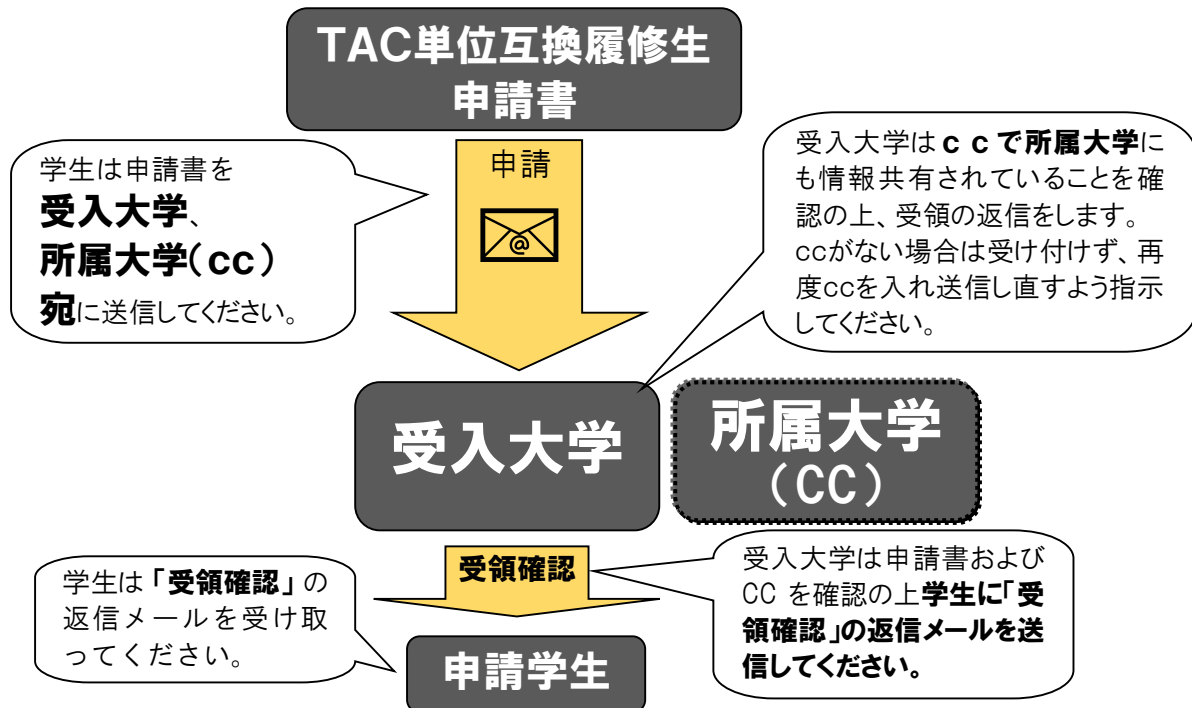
TAC単位互換履修生
申請書

学生は申請書を
受入大学、
所属大学(cc)
宛に送信してください。

申請

@

受入大学はｃｃで所属大学にも情報共有されていることを確認の上、受領の返信をします。
ccがない場合は受け付けず、再度ccを入れ送信し直すよう指示してください。

受入大学

所属大学
(CC)

受領確認

学生は「受領確認」の返信メールを受け取ってください。

受入大学は申請書およびCC を確認の上学生に「受領確認」の返信メールを送信してください。

申請学生